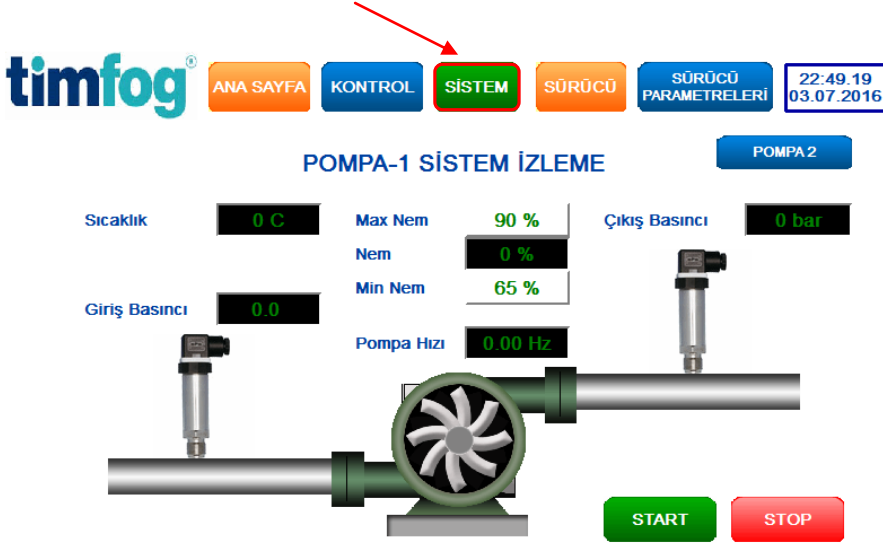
timfog®

ANA SAYFA | KONTROL | SİSTEM | SÜRÜCÜ | SÜRÜCÜ PARAMETRELERİ

22:49.19
03.07.2016

POMPA-1 SİSTEM İZLEME

POMPA 2

Sıcaklık 0 C

Max Nem 90 %

Nem 0 %

Min Nem 65 %

Çıkış Basıncı 0 bar

Giriş Basıncı 0.0

Pompa Hızı 0.00 Hz

START

STOP